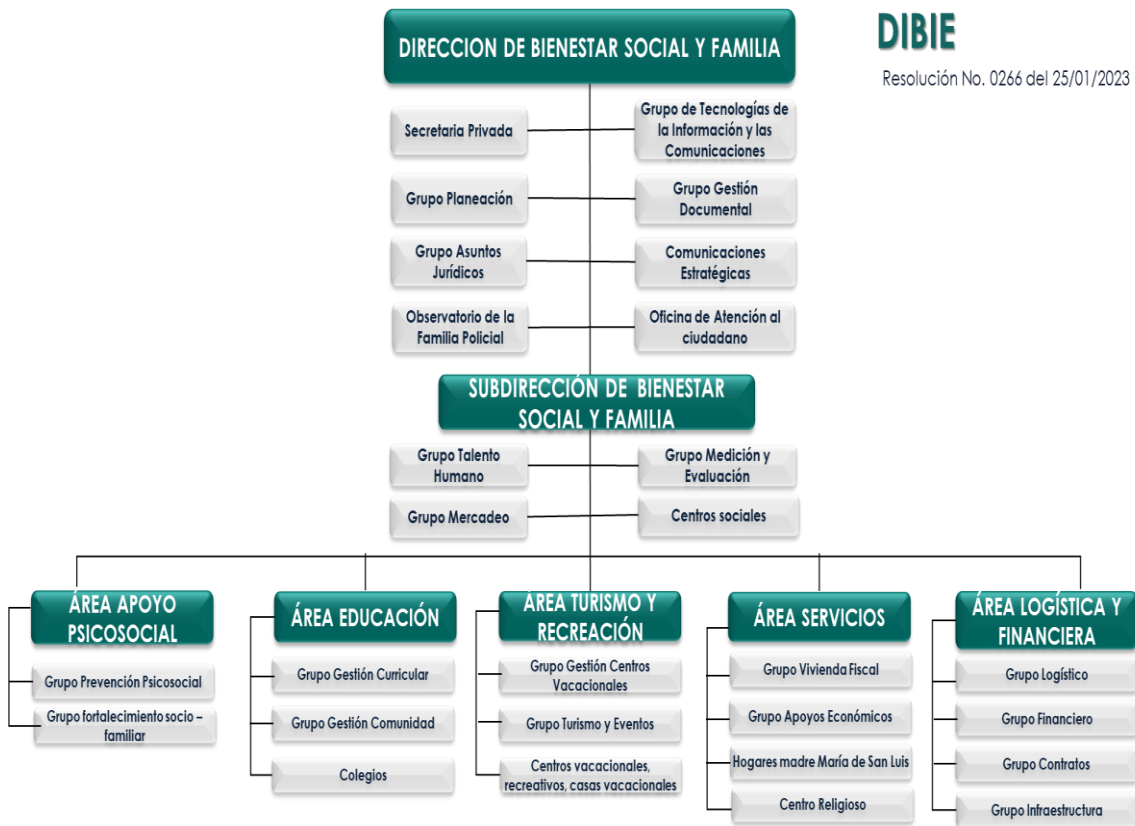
DIRECCION DE BIENESTAR SOCIAL Y FAMILIA

DIBIE

Resolución No. 0266 del 25/01/2023

Secretaria Privada

Grupo de Tecnologías de la Información y las Comunicaciones

Grupo Planeación

Grupo Gestión Documental

Grupo Asuntos Jurídicos

Comunicaciones Estratégicas

Observatorio de la Familia Policial

Oficina de Atención al ciudadano

SUBDIRECCIÓN DE BIENESTAR SOCIAL Y FAMILIA

Grupo Talento Humano

Grupo Medición y Evaluación

Grupo Mercadeo

Centros sociales

ÁREA APOYO PSICOSOCIAL

Grupo Prevención Psicosocial

Grupo fortalecimiento socio – familiar

ÁREA EDUCACIÓN

Grupo Gestión Curricular

Grupo Gestión Comunidad

Colegios

ÁREA TURISMO Y RECREACIÓN

Grupo Gestión Centros Vacacionales

Grupo Turismo y Eventos

Centros vacacionales, recreativos, casas vacacionales

ÁREA SERVICIOS

Grupo Vivienda Fiscal

Grupo Apoyos Económicos

Hogares madre María de San Luis

Centro Religioso

ÁREA LOGÍSTICA Y FINANCIERA

Grupo Logístico

Grupo Financiero

Grupo Contratos

Grupo Infraestructura